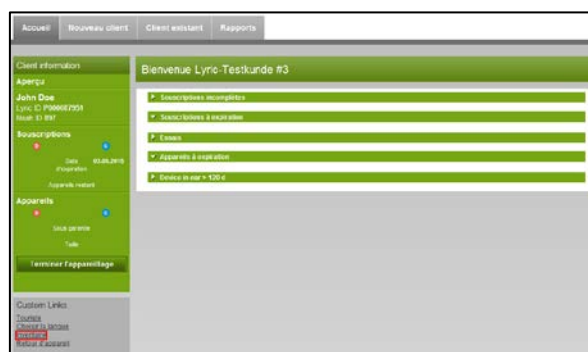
Accueil | Nouveau client | Client existant | Rapports

Client information

Aperçu

John Doe
Lyric ID P000002551
Team ID 897

Souscriptions

Date d'expiration 03.05.2015

Appareils restant

Appareils

Sous garantie

Taille

Terminer l'appareillage

Custom Links

Tourista
Choisir la langue
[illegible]
Retour à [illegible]

Bienvenue Lyric-Testkunde #3

Souscriptions incomplètes

Souscriptions à expiration

Essais

Appareils à expiration

Device in ear > 120 d